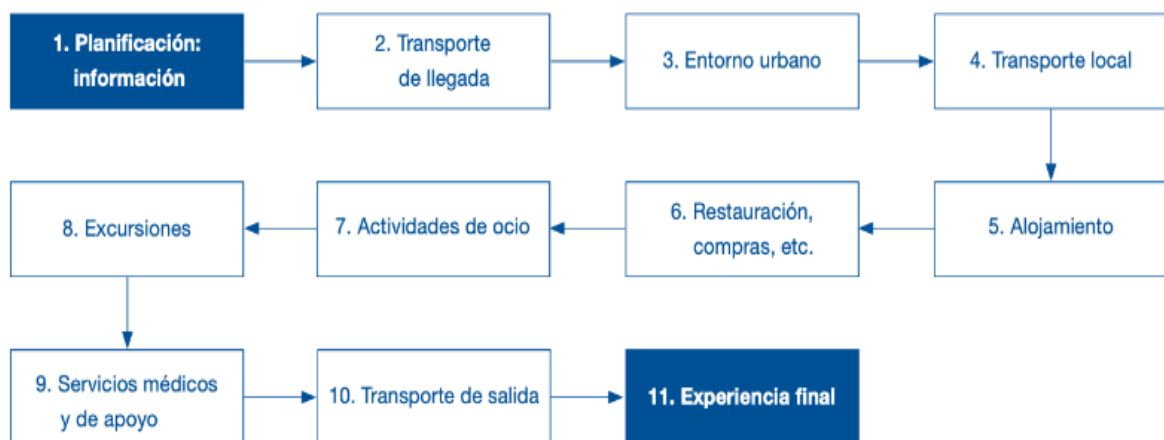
1. Planificación: información

2. Transporte de llegada

3. Entorno urbano

4. Transporte local

5. Alojamiento

6. Restauración, compras, etc.

7. Actividades de ocio

8. Excursiones

9. Servicios médicos y de apoyo

10. Transporte de salida

11. Experiencia final